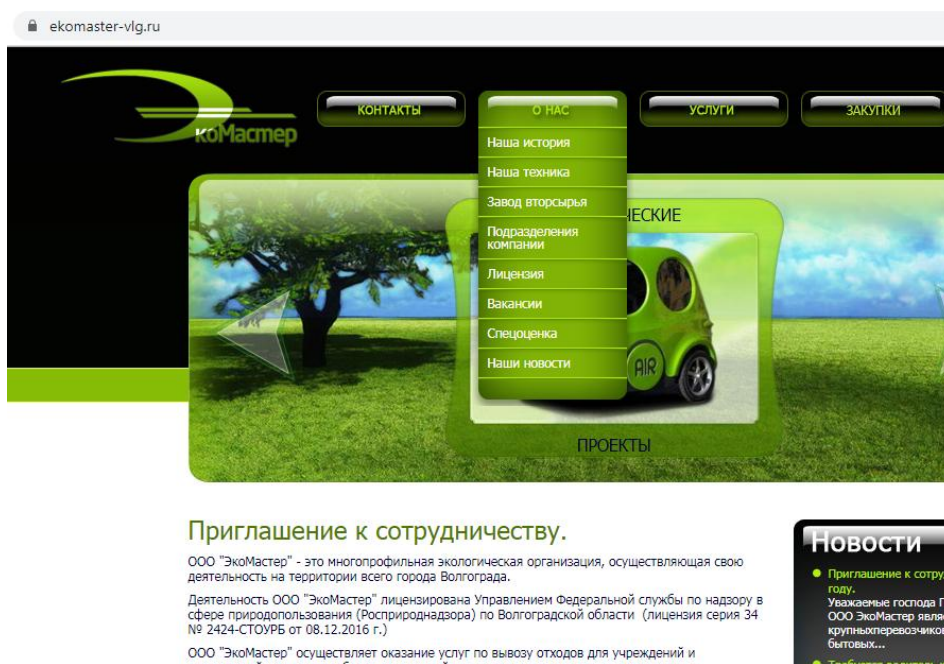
ekomaster-vlg.ru

коМастер

КОНТАКТЫ

О НАС

УСЛУГИ

ЗАКУПКИ

Наша история

Наша техника

Завод вторсырья

Подразделения компании

Лицензия

Вакансии

Спецоценка

Наши новости

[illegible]ЕСКИЕ

AIR

ПРОЕКТЫ

Приглашение к сотрудничеству.

ООО "ЭкоМастер" - это многопрофильная экологическая организация, осуществляющая свою деятельность на территории всего города Волгограда.

Деятельность ООО "ЭкоМастер" лицензирована Управлением Федеральной службы по надзору в сфере природопользования (Росприроднадзора) по Волгоградской области (лицензия серия 34 № 2424-СТОУРБ от 08.12.2016 г.)

ООО "ЭкоМастер" осуществляет оказание услуг по вывозу отходов для учреждений и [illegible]

Новости

Приглашение к сотру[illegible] году.
Уважаемые господа П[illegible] ООО ЭкоМастер явля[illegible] крупныхперевозчико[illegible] бытовых...

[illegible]